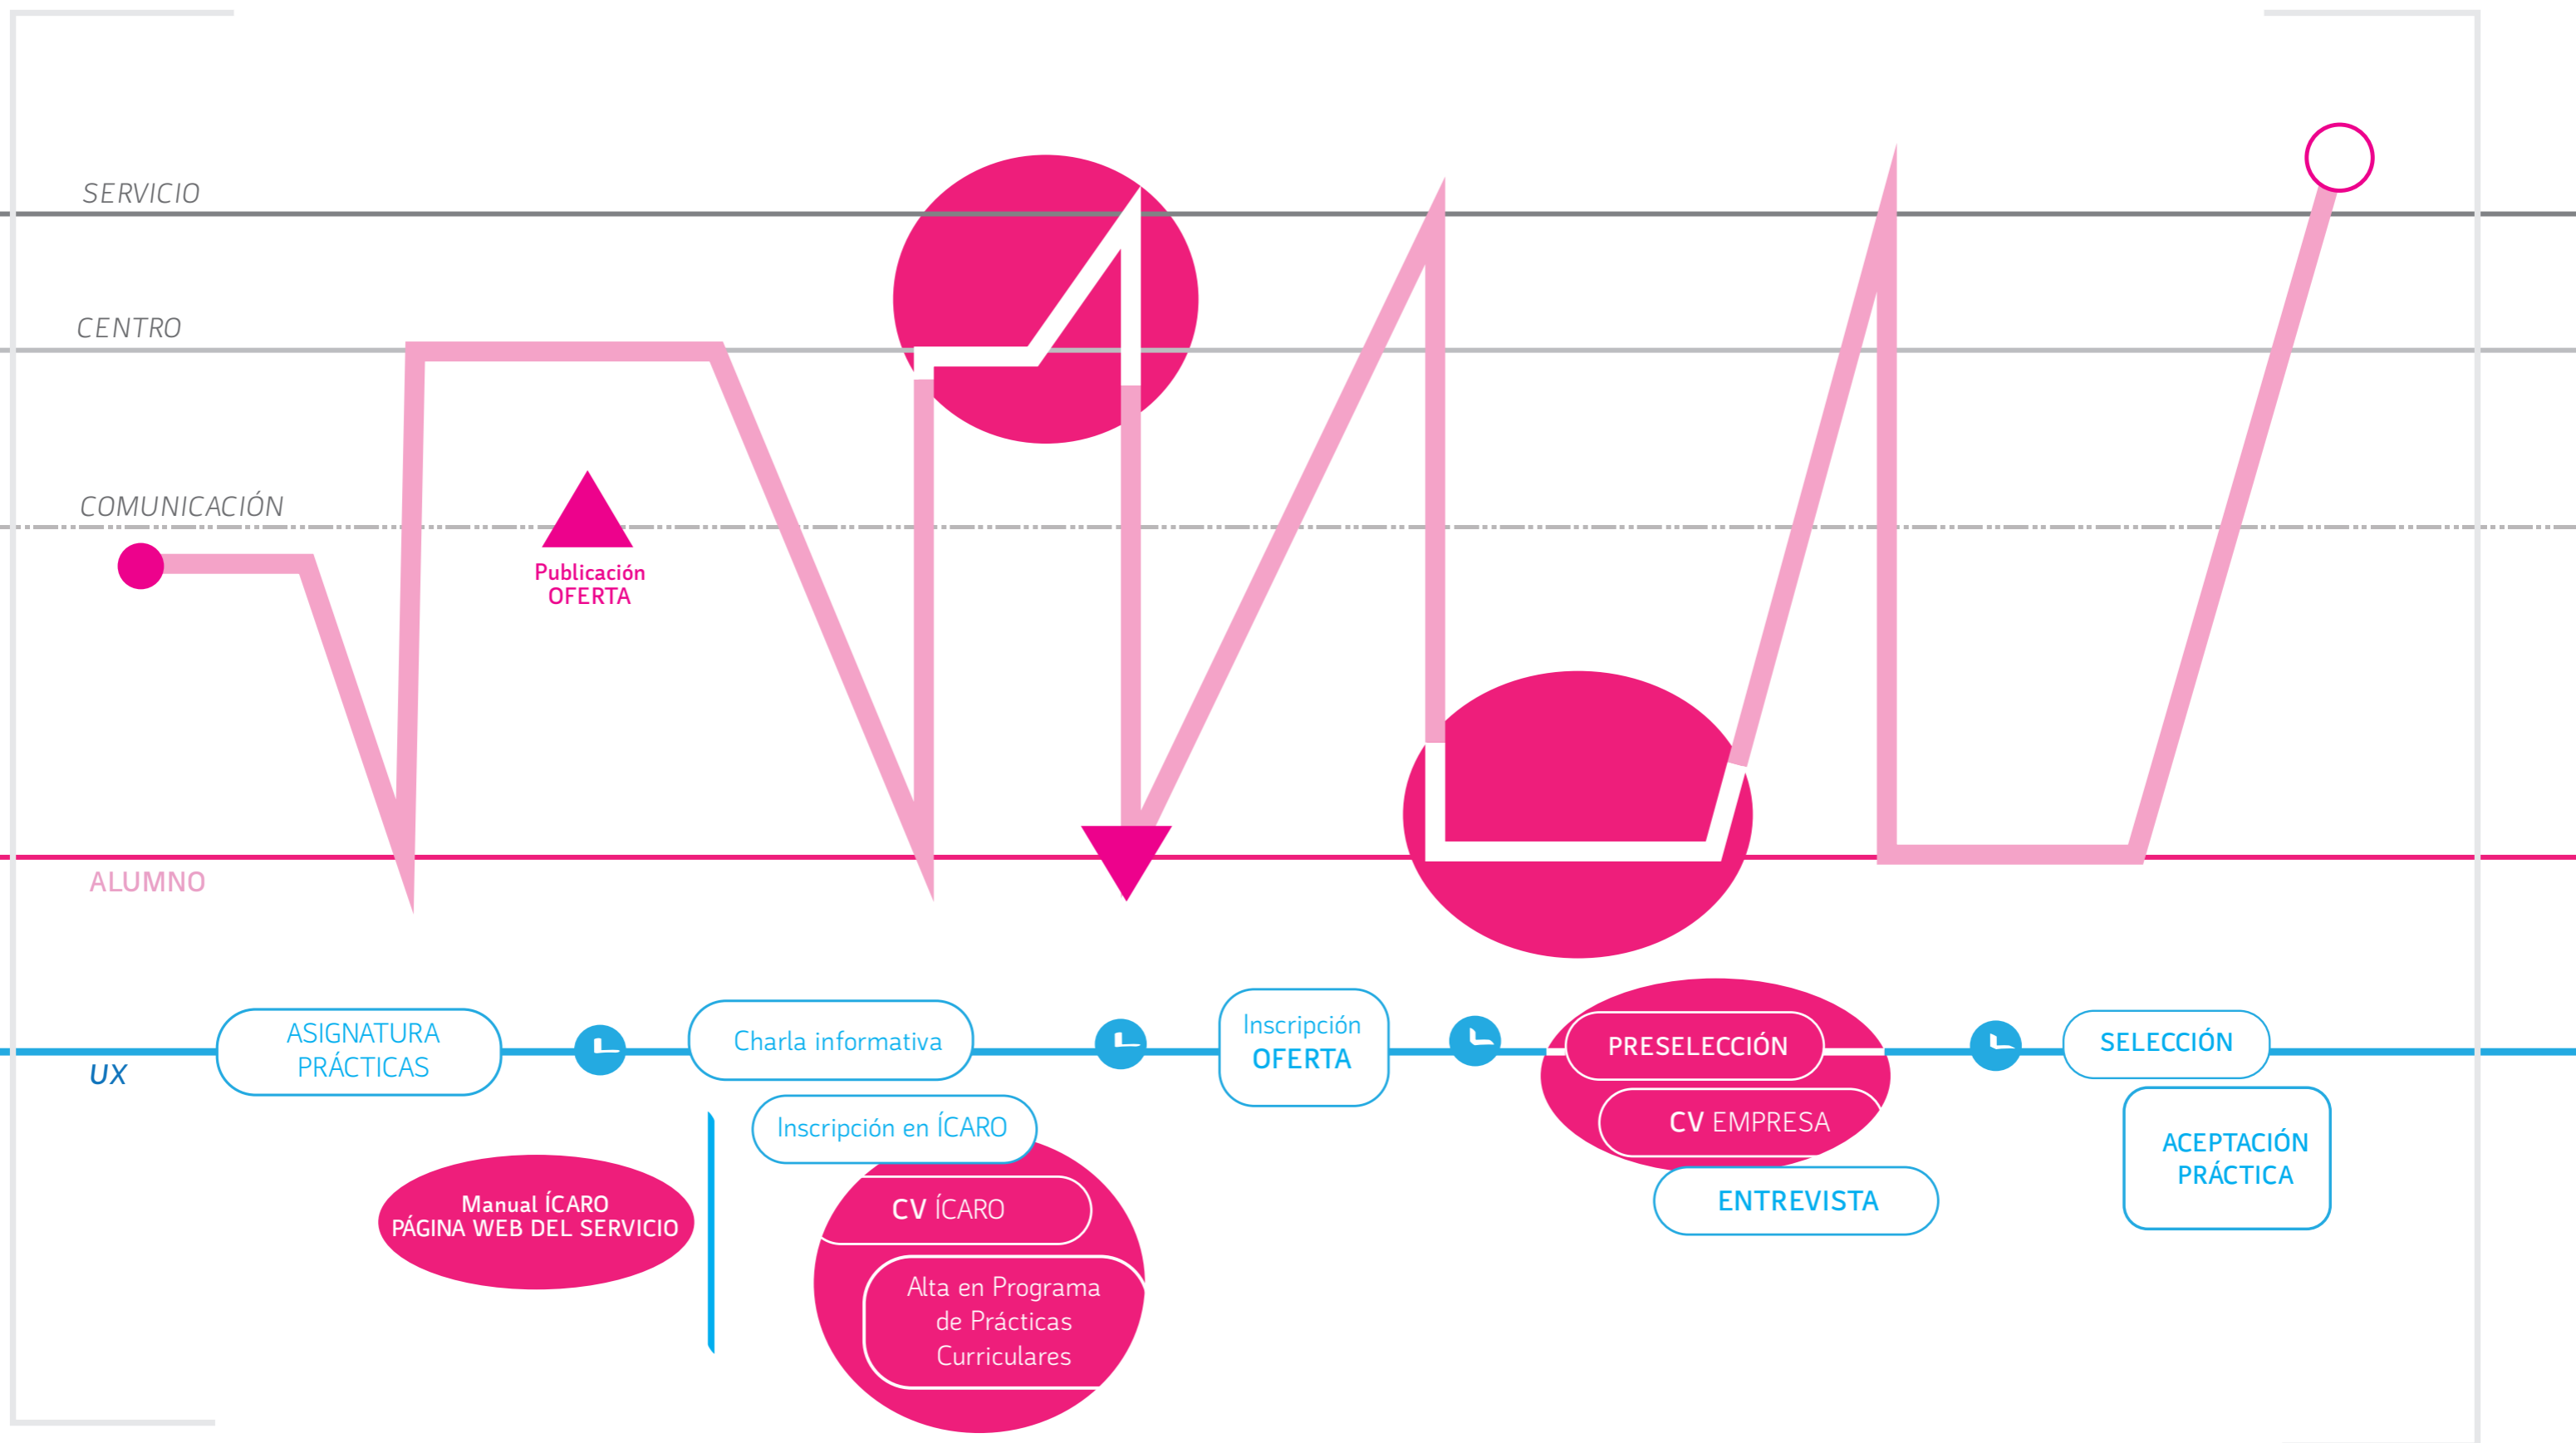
SERVICIO

CENTRO

COMUNICACIÓN

Publicación OFERTA

ALUMNO

UX

ASIGNATURA PRÁCTICAS

Charla informativa

Inscripción OFERTA

PRESELECCIÓN

CV EMPRESA

ENTREVISTA

SELECCIÓN

ACEPTACIÓN PRÁCTICA

Inscripción en ÍCARO

Manual ÍCARO
PÁGINA WEB DEL SERVICIO

CV ÍCARO

Alta en Programa de Prácticas Curriculares